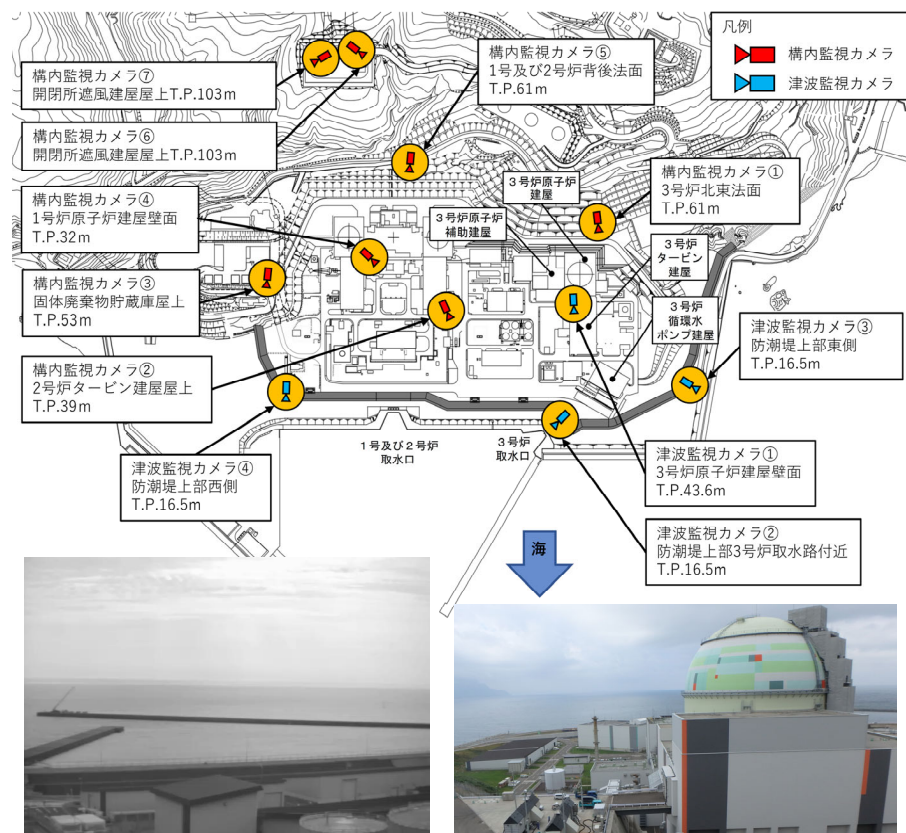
凡例

構内監視カメラ

津波監視カメラ

構内監視カメラ⑦
開閉所遮風建屋屋上T.P.103m

構内監視カメラ⑥
開閉所遮風建屋屋上T.P.103m

構内監視カメラ⑤
1号及び2号炉背後法面
T.P.61m

構内監視カメラ①
3号炉北東法面
T.P.61m

構内監視カメラ④
1号炉原子炉建屋壁面
T.P.32m

構内監視カメラ③
固体廃棄物貯蔵庫屋上
T.P.53m

構内監視カメラ②
2号炉タービン建屋屋上
T.P.39m

3号炉原子炉建屋

3号炉原子炉補助建屋

3号炉タービン建屋

3号炉循環水ポンプ建屋

津波監視カメラ③
防潮堤上部東側
T.P.16.5m

津波監視カメラ④
防潮堤上部西側
T.P.16.5m

1号及び2号炉取水口

3号炉取水口

津波監視カメラ①
3号炉原子炉建屋壁面
T.P.43.6m

津波監視カメラ②
防潮堤上部3号炉取水路付近
T.P.16.5m

海